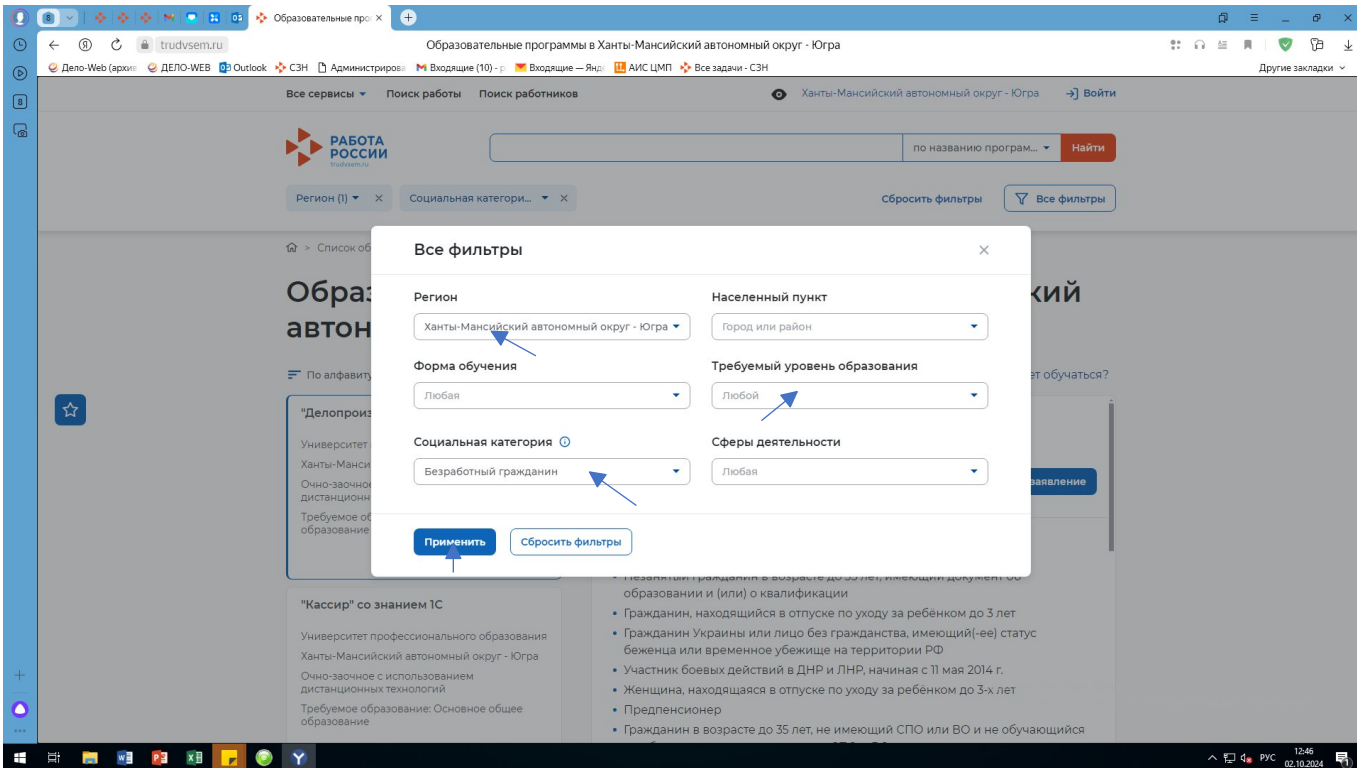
8

Образовательные прог ×

trudvsem.ru

Образовательные программы в Ханты-Мансийский автономный округ - Югра

Дело-Web (архив ДЕЛО-WEB Outlook СЗН Администрирова Входящие (10) - Входящие — Янд АИС ЦМП Все задачи - СЗН

Другие закладки

Все сервисы Поиск работы Поиск работников

Ханты-Мансийский автономный округ - Югра Войти

РАБОТА РОССИИ trudvsem.ru

по названию програм... Найти

Регион (1) × Социальная категори... ×

Сбросить фильтры Все фильтры

> Список об

Образ кий автон

По алфавиту ет обучаться?

"Делопроиз

Университет
Ханты-Манси
Очно-заочное дистанционн
Требуемое об образование

заявление

Все фильтры ×

Регион
Ханты-Мансийский автономный округ - Югра

Населенный пункт
Город или район

Форма обучения
Любая

Требуемый уровень образования
Любой

Социальная категория
Безработный гражданин

Сферы деятельности
Любая

Применить Сбросить фильтры

• Незанятый гражданин в возрасте до 35 лет, имеющий документ об образовании и (или) о квалификации
• Гражданин, находящийся в отпуске по уходу за ребёнком до 3 лет
• Гражданин Украины или лицо без гражданства, имеющий(-ее) статус беженца или временное убежище на территории РФ
• Участник боевых действий в ДНР и ЛНР, начиная с 11 мая 2014 г.
• Женщина, находящаяся в отпуске по уходу за ребёнком до 3-х лет
• Предпенсионер
• Гражданин в возрасте до 35 лет, не имеющий СПО или ВО и не обучающийся

"Кассир" со знанием 1С

Университет профессионального образования
Ханты-Мансийский автономный округ - Югра
Очно-заочное с использованием дистанционных технологий
Требуемое образование: Основное общее образование

РУС 12:46 02.10.2024